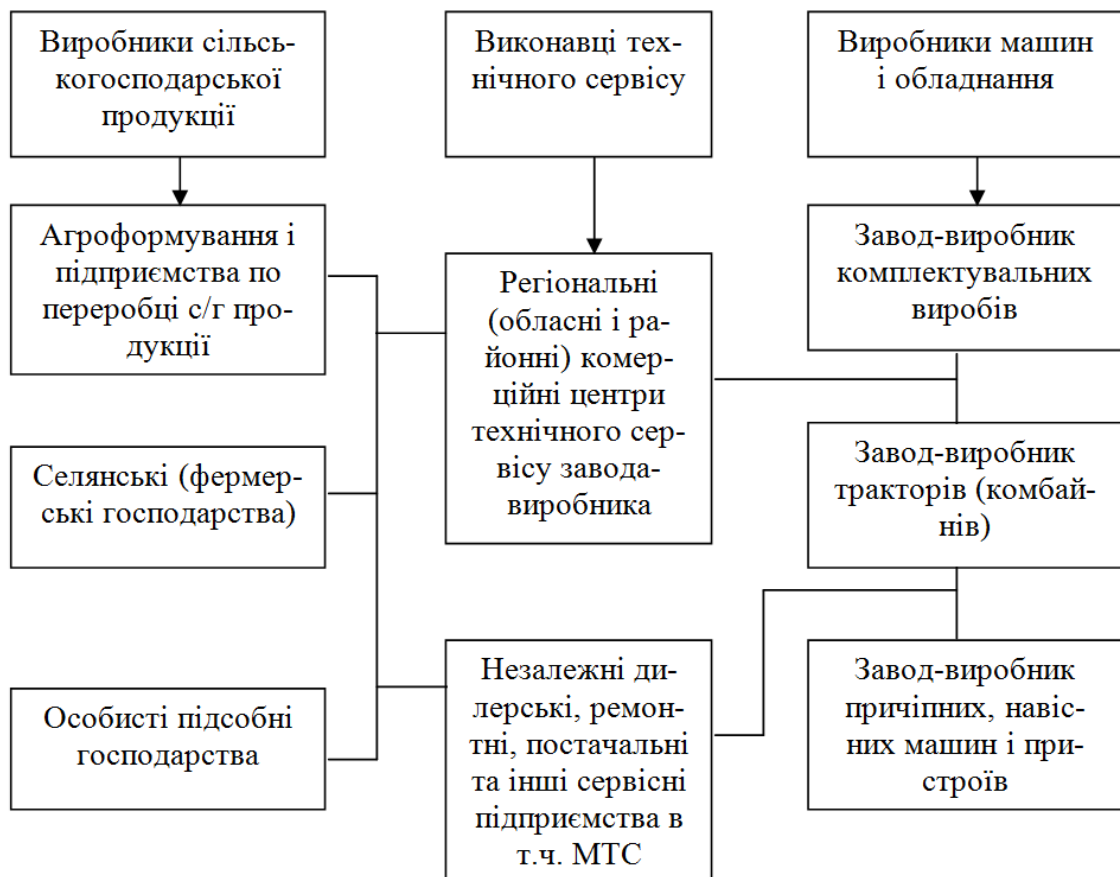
Виробники сільськогосподарської продукції

Виконавці технічного сервісу

Виробники машин і обладнання

Агроформування і підприємства по переробці с/г продукції

Регіональні (обласні і районні) комерційні центри технічного сервісу заводавиробника

Завод-виробник комплектувальних виробів

Селянські (фермерські господарства)

Завод-виробник тракторів (комбайнів)

Особисті підсобні господарства

Незалежні дилерські, ремонтні, постачальні та інші сервісні підприємства в т.ч. МТС

Завод-виробник причіпних, навісних машин і пристроїв